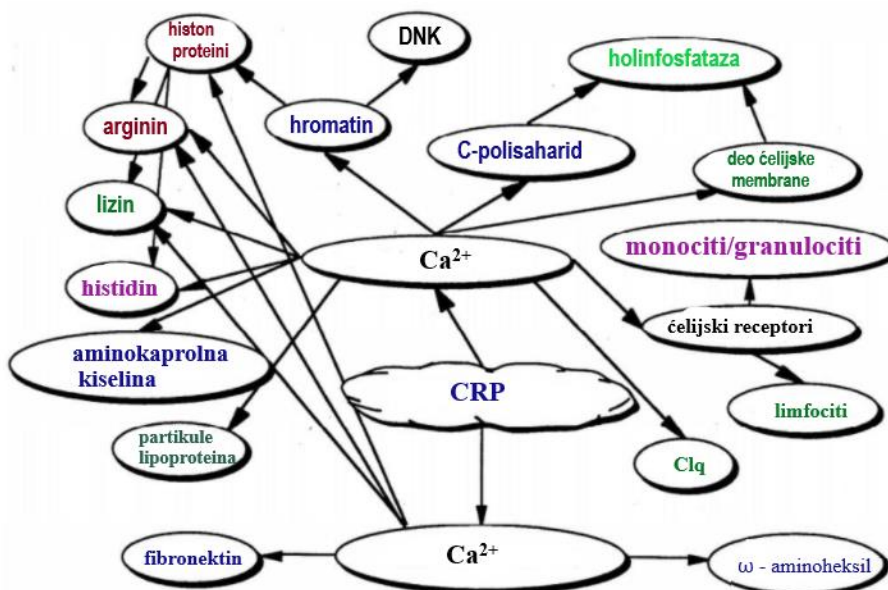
histon proteini

DNK

holinfosfataza

arginin

hromatin

C-polisaharid

deo ćelijske membrane

lizin

$Ca^{2+}$

monociti/granulociti

histidin

ćelijski receptori

aminokaprolna kiselina

CRP

limfociti

partikule lipoproteina

Clq

fibronektin

$Ca^{2+}$

ω - aminoheksil